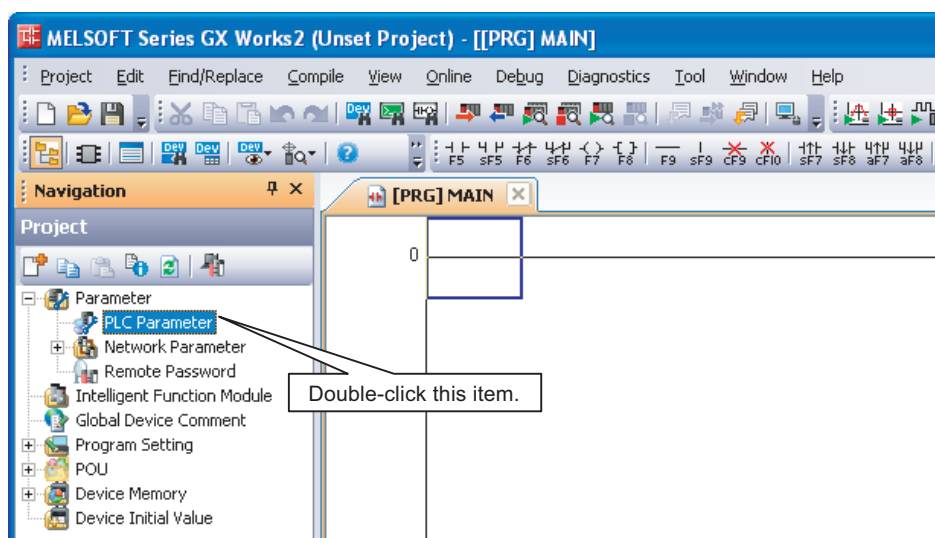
MELSOFT Series GX Works2 (Unset Project) - [[PRG] MAIN]

Project Edit Find/Replace Compile View Online Debug Diagnostics Tool Window Help

F5 sF5 F6 sF6 F7 F8 F9 sF9 cF9 cF10 sF7 sF8 aF7 aF8

Navigation

Project

Parameter
PLC Parameter
Network Parameter
Remote Password
Intelligent Function Module
Global Device Comment
Program Setting
POU
Device Memory
Device Initial Value

[PRG] MAIN

0

Double-click this item.